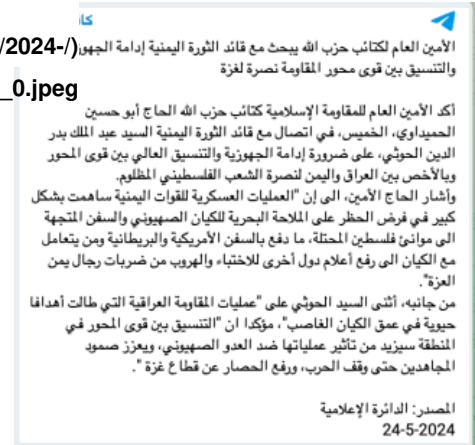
كا

/2024-/)الأمين العام لكتائب حزب الله يبحث مع قائد الثورة اليمنية إدامة الجهو والتنسيق بين قوى محور المقاومة نصرة لغزة

0.jpeg_

أكد الأمين العام للمقاومة الإسلامية كتائب حزب الله الحاج أبو حسين الحميداوي، الخميس، في اتصال مع قائد الثورة اليمنية السيد عبد الملك بدر الدين الحوثي، على ضرورة إدامة الجهوزية والتنسيق العالي بين قوى المحور وبالأخص بين العراق واليمن لنصرة الشعب الفلسطيني المظلوم.
وأشار الحاج الأمين، الى إن "العمليات العسكرية للقوات اليمنية ساهمت بشكل كبير في فرض الحظر على الملاحة البحرية للكيان الصهيوني والسفن المتجهة الى موانئ فلسطين المحتلة، ما دفع بالسفن الأمريكية والبريطانية ومن يتعامل مع الكيان الى رفع أعلام دول أخرى للاختباء والهروب من ضربات رجال يمن العزة".
من جانبه، أثنى السيد الحوثي على "عمليات المقاومة العراقية التي طالت أهدافا حيوية في عمق الكيان الغاصب"، مؤكدا ان "التنسيق بين قوى المحور في المنطقة سيزيد من تأثير عملياتها ضد العدو الصهيوني، ويعزز صمود المجاهدين حتى وقف الحرب، ورفع الحصار عن قطاع غزة".

المصدر: الدائرة الإعلامية
24-5-2024